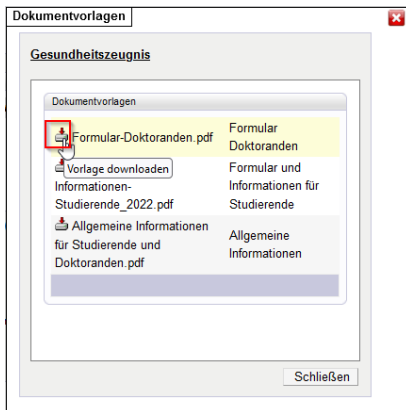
Dokumentvorlagen

Gesundheitszeugnis

Dokumentvorlagen

| | |
|---|---|
| Formular-Doktoranden.pdf | Formular Doktoranden |
| Vorlage downloaden Informationen-Studierende_2022.pdf | Formular und Informationen für Studierende |
| Allgemeine Informationen für Studierende und Doktoranden.pdf | Allgemeine Informationen |

Schließen